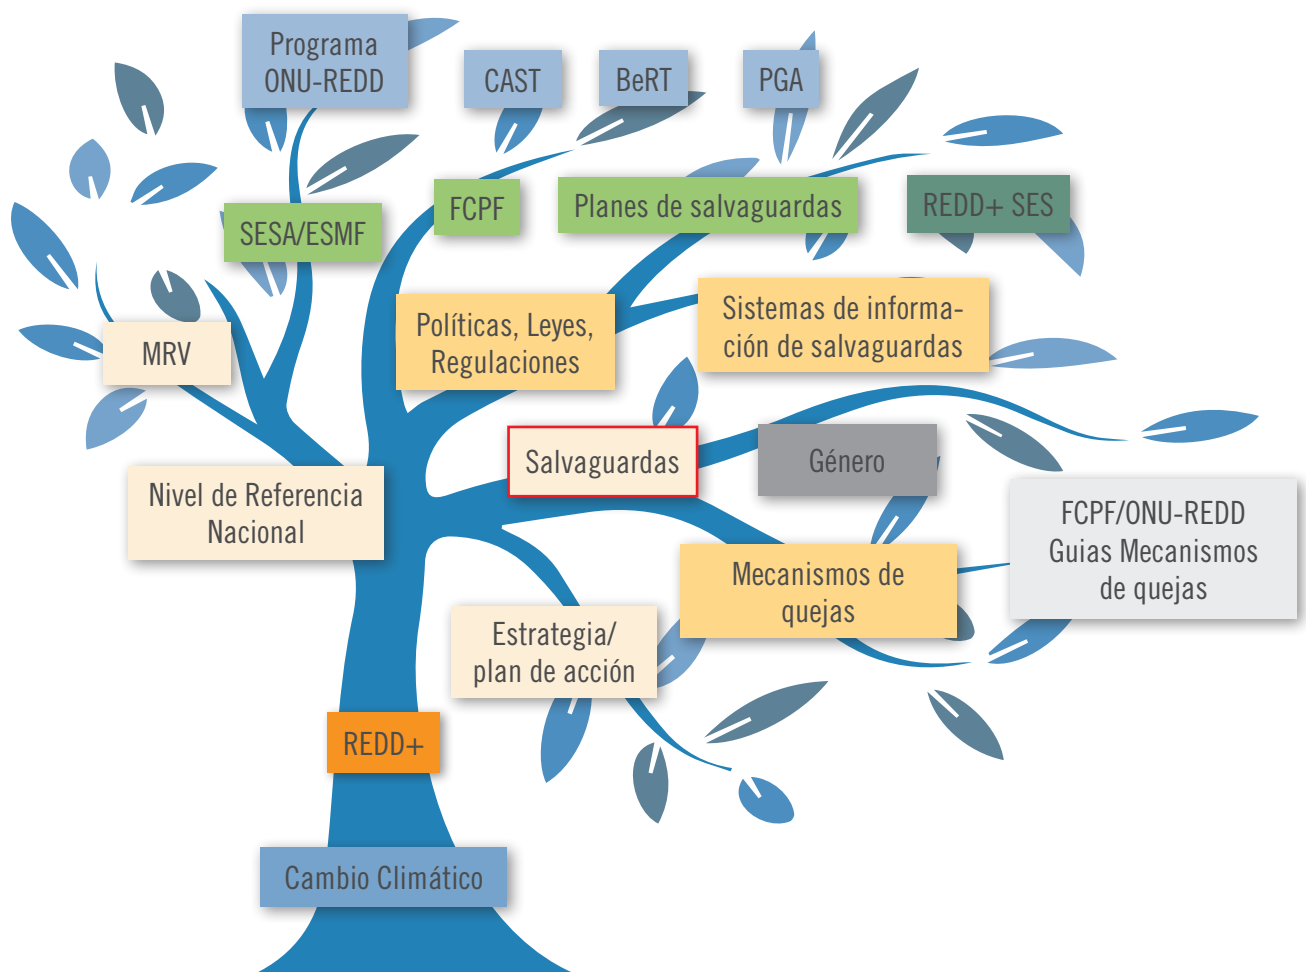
Programa ONU-REDD

CAST

BeRT

PGA

FCPF

Planes de salvaguardas

REDD+ SES

SESA/ESMF

Políticas, Leyes, Regulaciones

Sistemas de información de salvaguardas

MRV

Salvaguardas

Género

Nivel de Referencia Nacional

FCPF/ONU-REDD Guias Mecanismos de quejas

Mecanismos de quejas

Estrategia/ plan de acción

REDD+

Cambio Climático